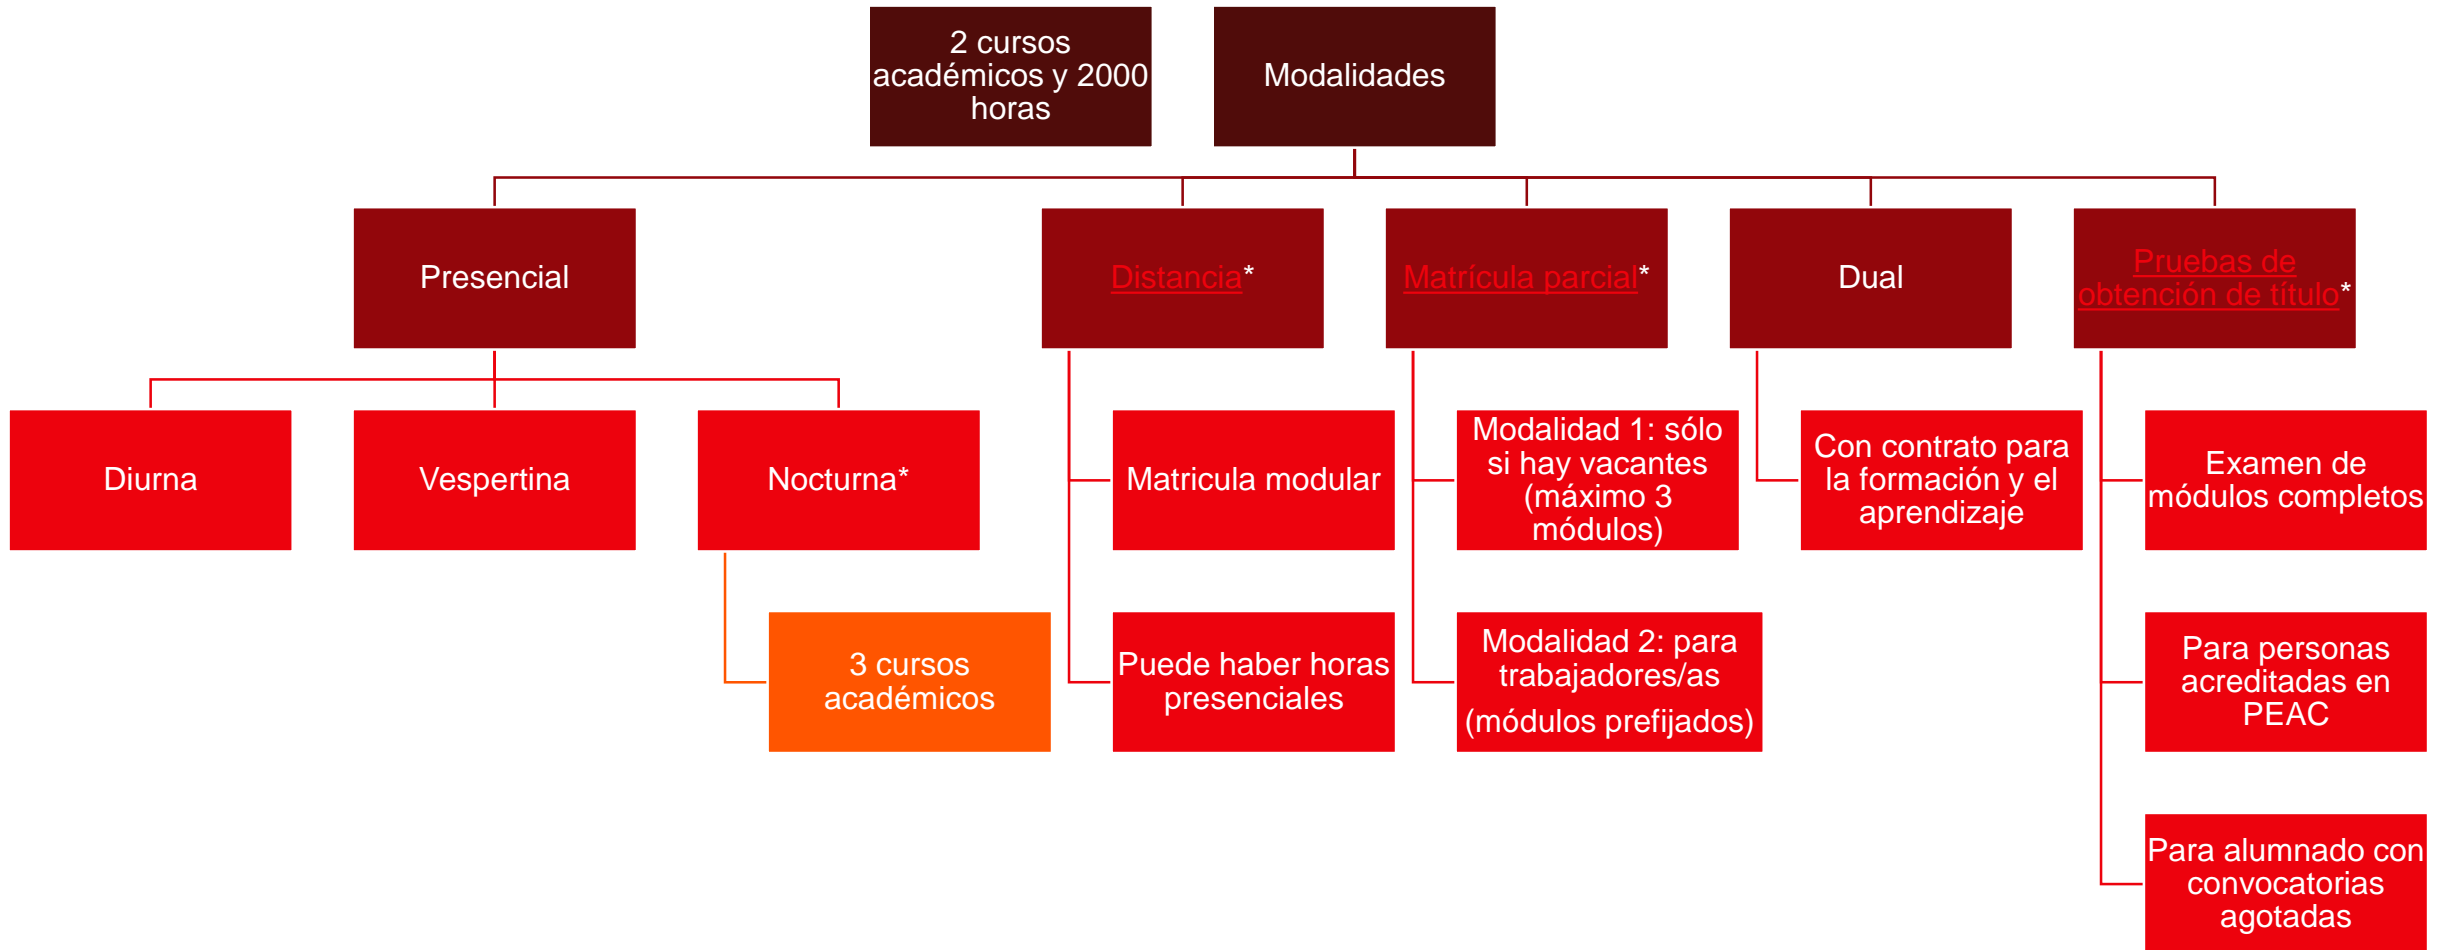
2 cursos académicos y 2000 horas

Modalidades

Presencial

Distancia*

Matrícula parcial*

Dual

Pruebas de obtención de título*

Diurna

Vespertina

Nocturna*

3 cursos académicos

Matricula modular

Puede haber horas presenciales

Modalidad 1: sólo si hay vacantes (máximo 3 módulos)

Modalidad 2: para trabajadores/as (módulos prefijados)

Con contrato para la formación y el aprendizaje

Examen de módulos completos

Para personas acreditadas en PEAC

Para alumnado con convocatorias agotadas